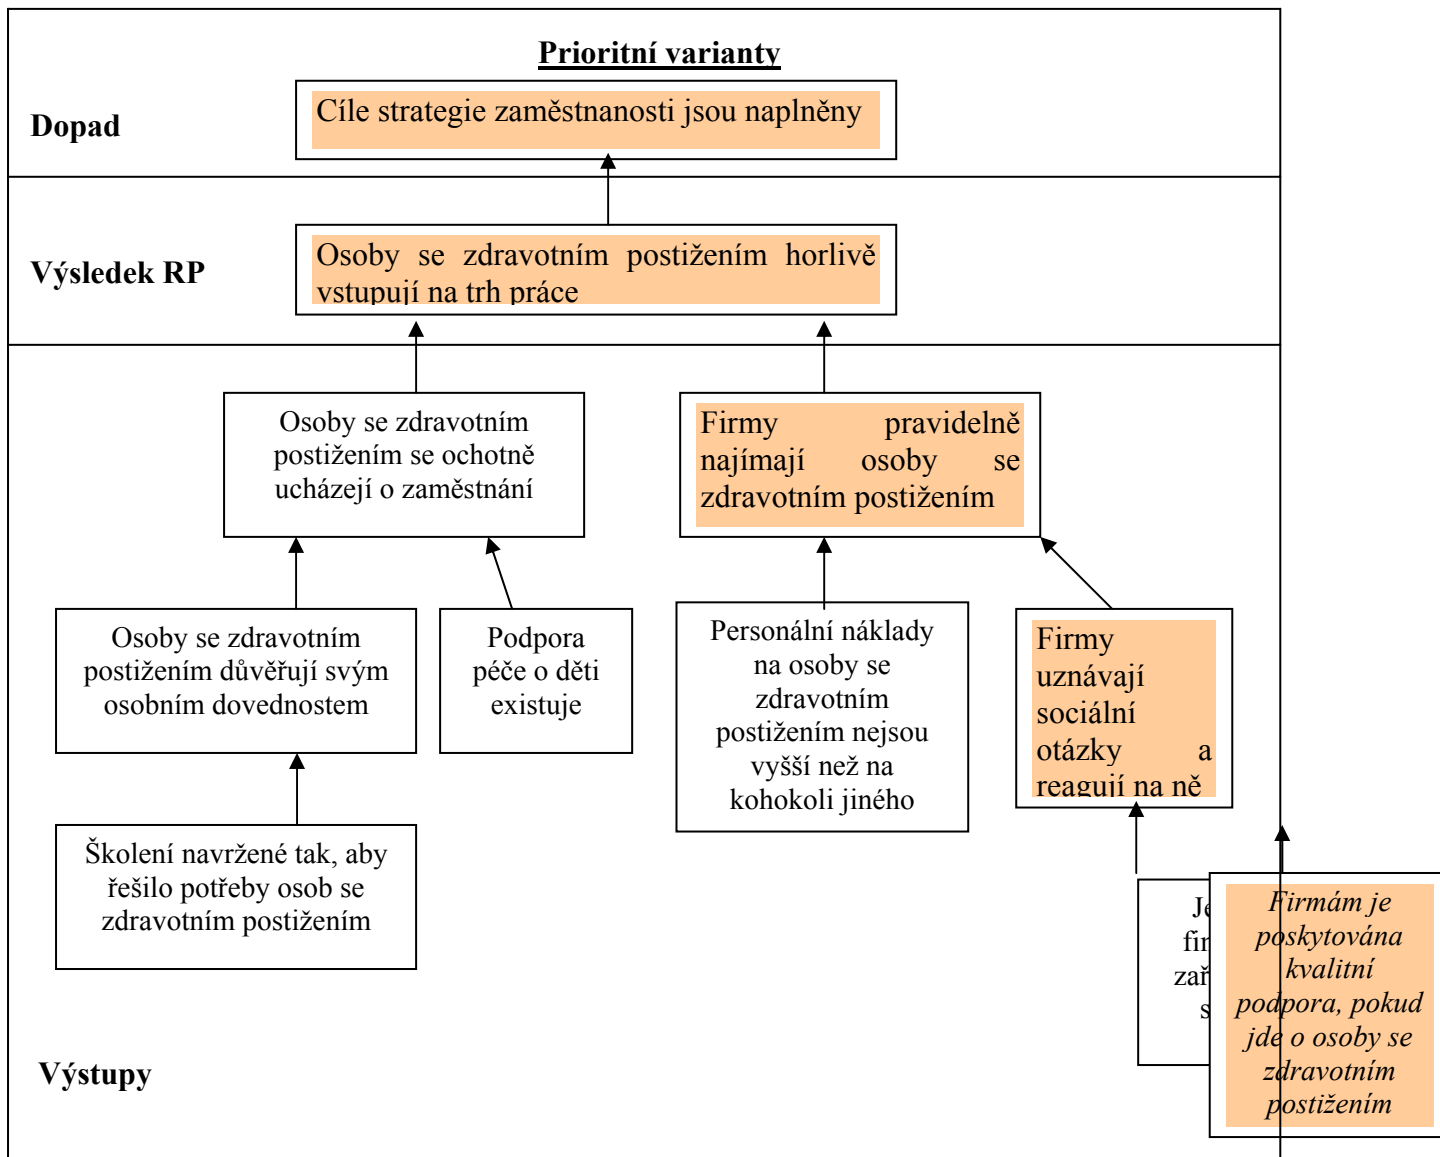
Prioritní varianty

Dopad

Cíle strategie zaměstnanosti jsou naplněny

Výsledek RP

Osoby se zdravotním postižením horlivě vstupují na trh práce

Osoby se zdravotním postižením se ochotně ucházejí o zaměstnání

Firmy pravidelně najímají osoby se zdravotním postižením

Osoby se zdravotním postižením důvěřují svým osobním dovednostem

Podpora péče o děti existuje

Personální náklady na osoby se zdravotním postižením nejsou vyšší než na kohokoli jiného

Firmy uznávají sociální otázky a reagují na ně

Školení navržené tak, aby řešilo potřeby osob se zdravotním postižením

Je fir zař s

Firmám je poskytována kvalitní podpora, pokud jde o osoby se zdravotním postižením

Výstupy